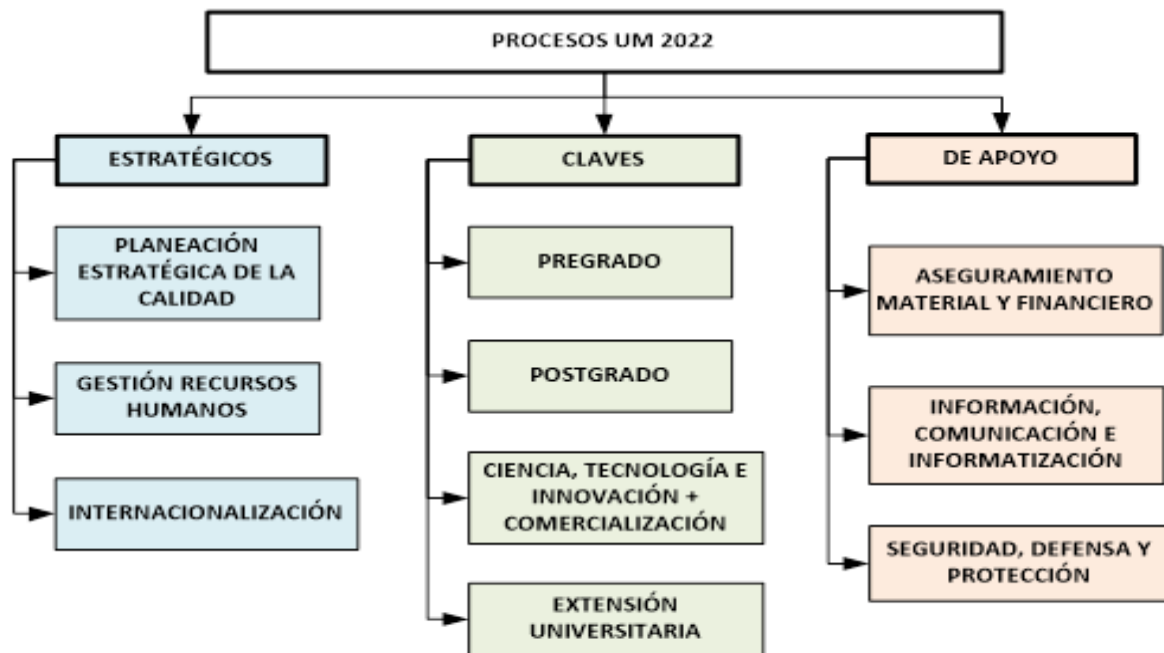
PROCESOS UM 2022

ESTRATÉGICOS

PLANEACIÓN ESTRATÉGICA DE LA CALIDAD

GESTIÓN RECURSOS HUMANOS

INTERNACIONALIZACIÓN

CLAVES

PREGRADO

POSTGRADO

CIENCIA, TECNOLOGÍA E INNOVACIÓN + COMERCIALIZACIÓN

EXTENSIÓN UNIVERSITARIA

DE APOYO

ASEGURAMIENTO MATERIAL Y FINANCIERO

INFORMACIÓN, COMUNICACIÓN E INFORMATIZACIÓN

SEGURIDAD, DEFENSA Y PROTECCIÓN